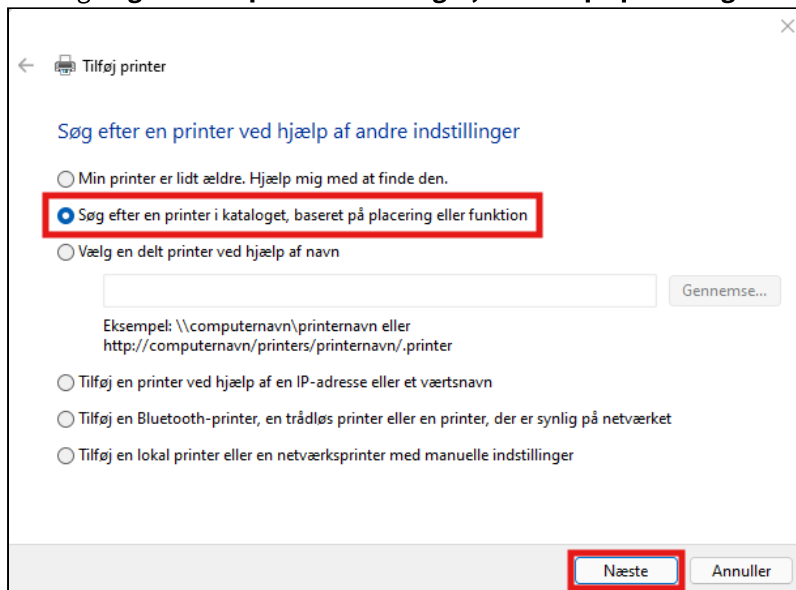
Tilføj printer

Søg efter en printer ved hjælp af andre indstillinger

Min printer er lidt ældre. Hjælp mig med at finde den.

Søg efter en printer i kataloget, baseret på placering eller funktion

Vælg en delt printer ved hjælp af navn

Gennemse...

Eksempel: \\computernavn\printernavn eller http://computernavn/printers/printernavn/.printer

Tilføj en printer ved hjælp af en IP-adresse eller et værtsnavn

Tilføj en Bluetooth-printer, en trådløs printer eller en printer, der er synlig på netværket

Tilføj en lokal printer eller en netværksprinter med manuelle indstillinger

Næste

Annuller